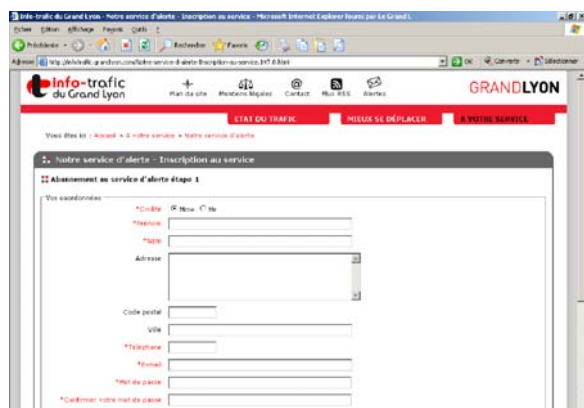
Info-trafic du Grand Lyon - Notre service d'alerte - Inscription au service - Microsoft Internet Explorer fourni par Le Grand L

Fichier Edition Affichage Favoris Outils ?

Précédente Rechercher Favoris

Adresse http://infotrafic.grandlyon.com/notre-service-d-alerte-inscription-au-service.147.0.html OK Convertir Sélectionner

info-trafic du Grand Lyon

Plan du site Mentions légales Contact Flux RSS Alertes

GRANDLYON

ETAT DU TRAFIC MIEUX SE DÉPLACER A VOTRE SERVICE

Vous êtes ici : Accueil > A votre service > Notre service d'alerte

Notre service d'alerte - Inscription au service

Abonnement au service d'alerte étape 1

Vos coordonnées

*Civilité Mme Mr

*Prénom

*Nom

Adresse

Code postal

Ville

*Téléphone

*Email

*Mot de passe

*Confirmer votre mot de passe